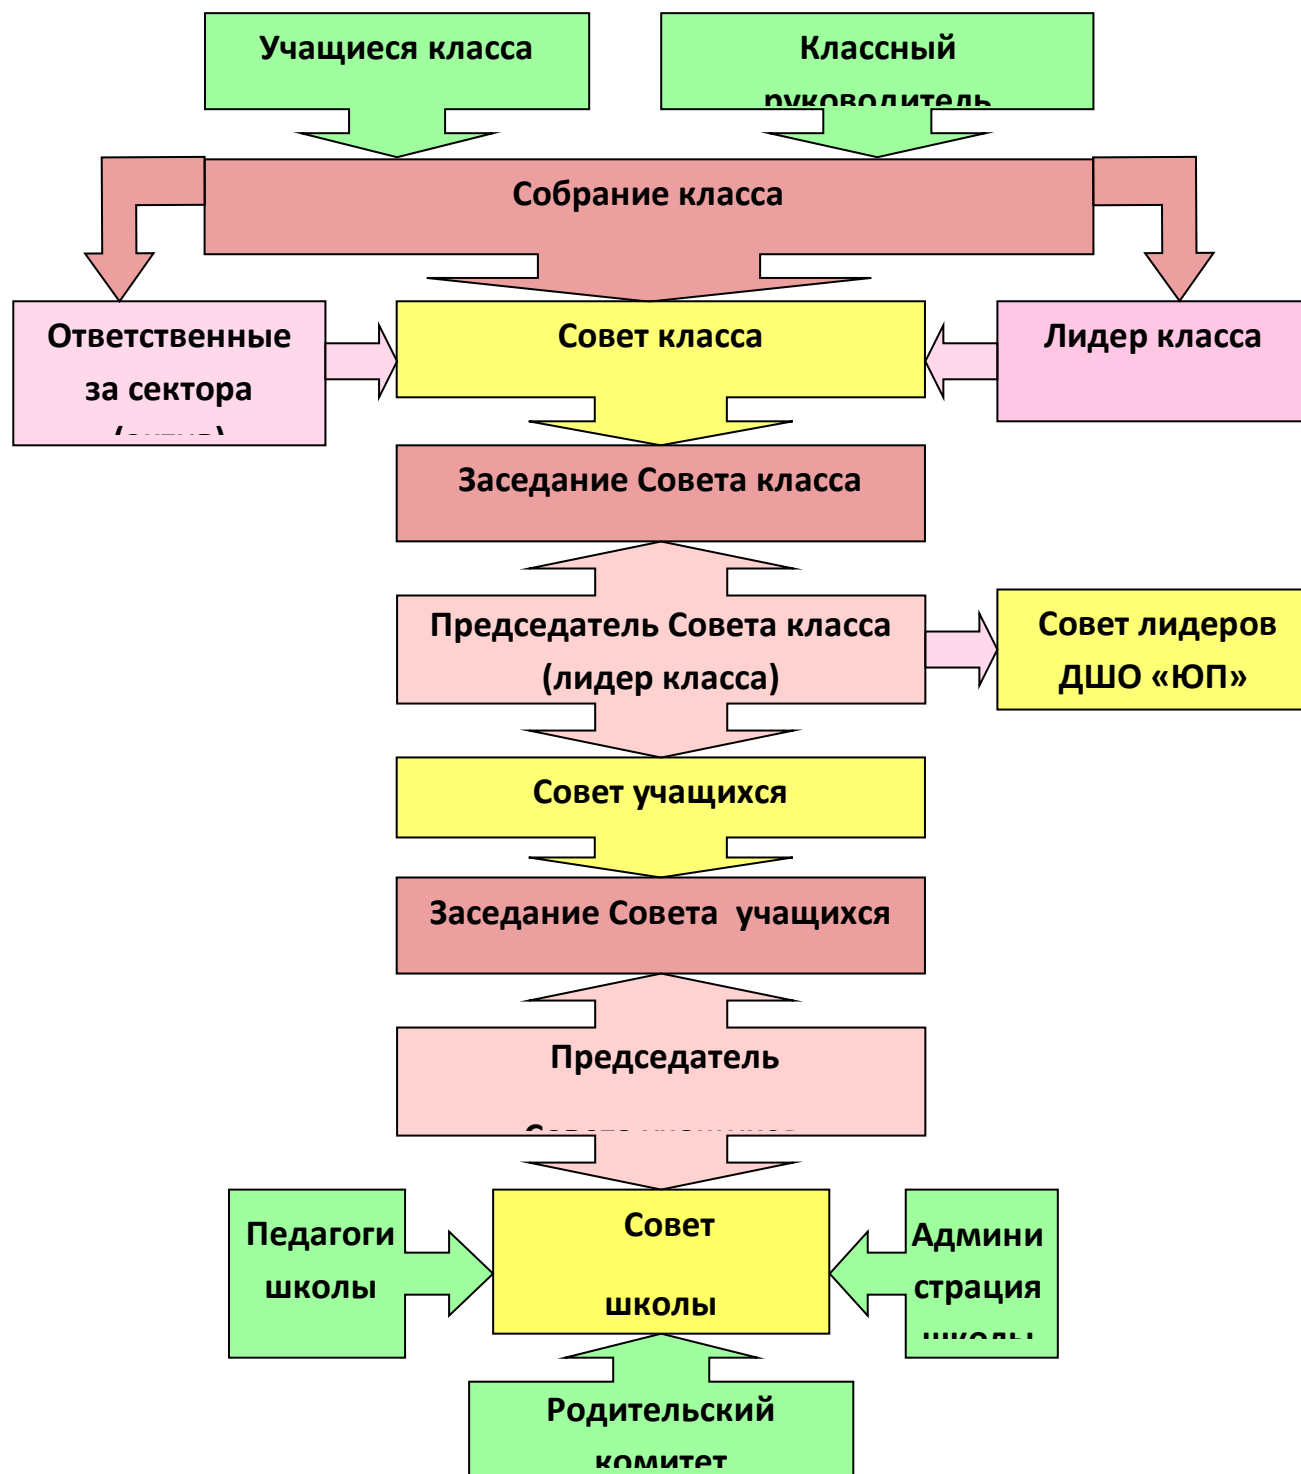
Учащиеся класса

Классный руководитель

Собрание класса

Ответственные за сектора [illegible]

Совет класса

Лидер класса

Заседание Совета класса

Председатель Совета класса (лидер класса)

Совет лидеров ДШО «ЮП»

Совет учащихся

Заседание Совета учащихся

Председатель

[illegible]

Педагоги школы

Совет школы

Админи страция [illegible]

Родительский комитет